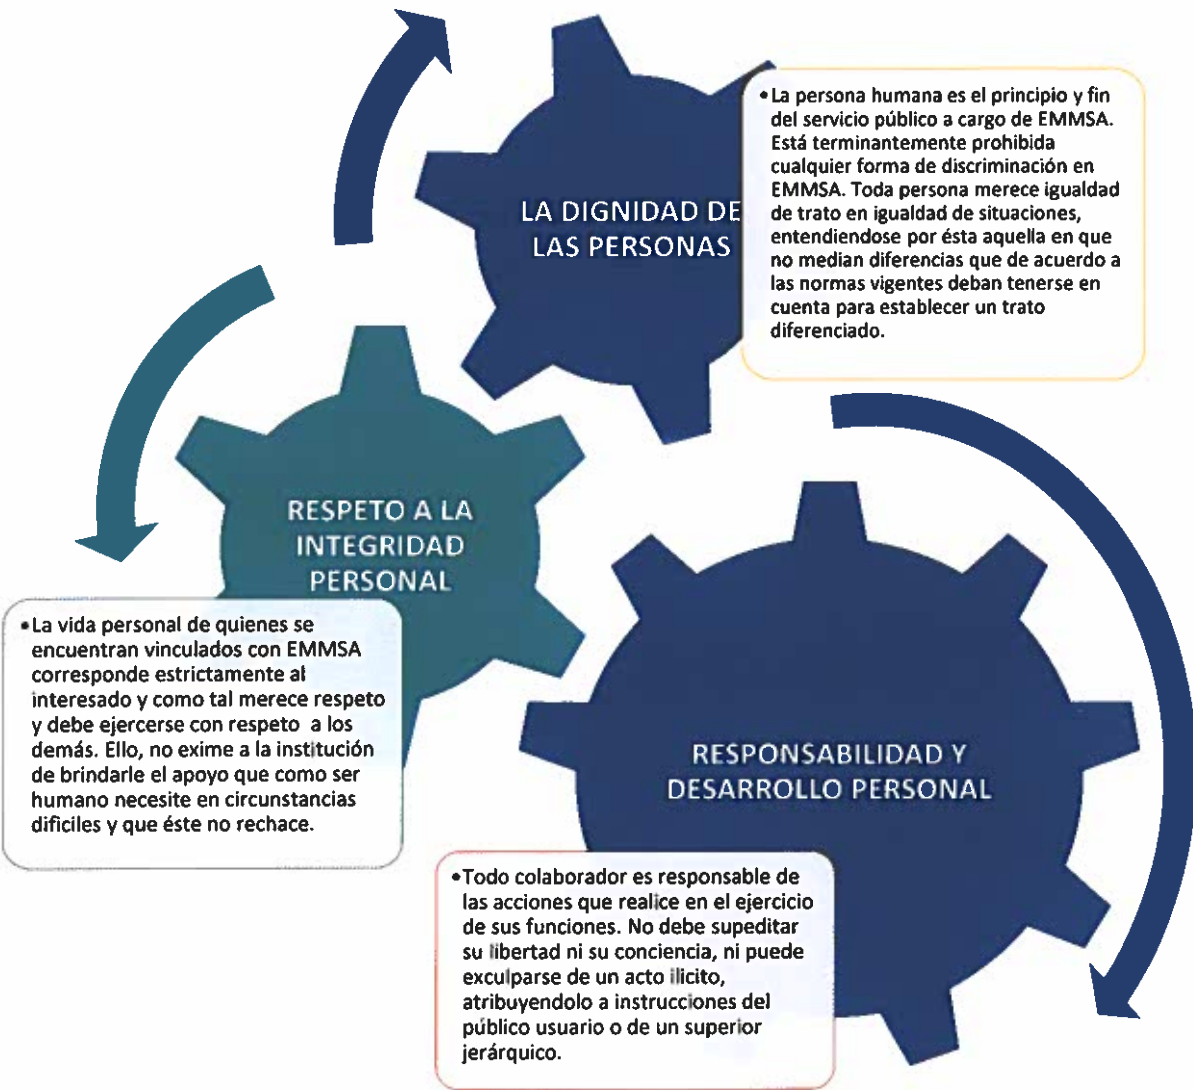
LA DIGNIDAD DE LAS PERSONAS

• La persona humana es el principio y fin del servicio público a cargo de EMMSA. Está terminantemente prohibida cualquier forma de discriminación en EMMSA. Toda persona merece igualdad de trato en igualdad de situaciones, entendiendose por ésta aquella en que no median diferencias que de acuerdo a las normas vigentes deban tenerse en cuenta para establecer un trato diferenciado.

RESPETO A LA INTEGRIDAD PERSONAL

• La vida personal de quienes se encuentran vinculados con EMMSA corresponde estrictamente al interesado y como tal merece respeto y debe ejercerse con respeto a los demás. Ello, no exime a la institución de brindarle el apoyo que como ser humano necesite en circunstancias difíciles y que éste no rechace.

RESPONSABILIDAD Y DESARROLLO PERSONAL

• Todo colaborador es responsable de las acciones que realice en el ejercicio de sus funciones. No debe supeditar su libertad ni su conciencia, ni puede exculparse de un acto ilícito, atribuyendolo a instrucciones del público usuario o de un superior jerárquico.